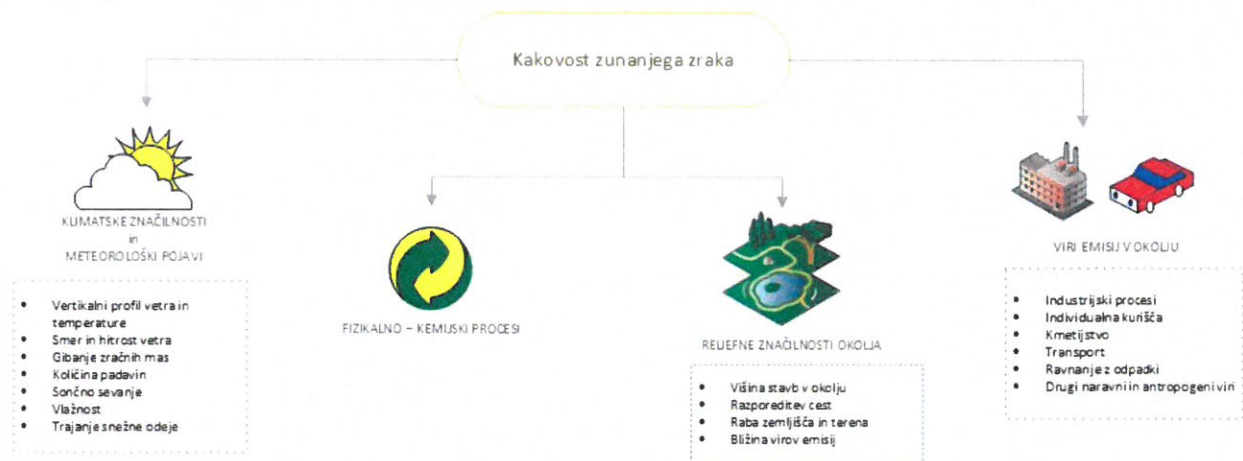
Kakovost zunanjega zraka

KLIMATSKE ZNAČILNOSTI
in
METEOROLOŠKI POJAVI

- Vertikalni profil vetra in temperature
- Smer in hitrost vetra
- Gibanje zračnih mas
- Količina padavin
- Sončno sevanje
- Vlažnost
- Trajanje snežne odeje

FIZIKALNO – KEMIJSKI PROCESI

RELIEFNE ZNAČILNOSTI OKOLJA

- Višina stavb v okolju
- Razporeditev cest
- Raba zemljišča in terena
- Bližina virov emisij

VIRI EMISIJ V OKOLJU

- Industrijski procesi
- Individualna kurišča
- Kmetijstvo
- Transport
- Ravnanje z odpadki
- Drugi naravni in antropogeni viri